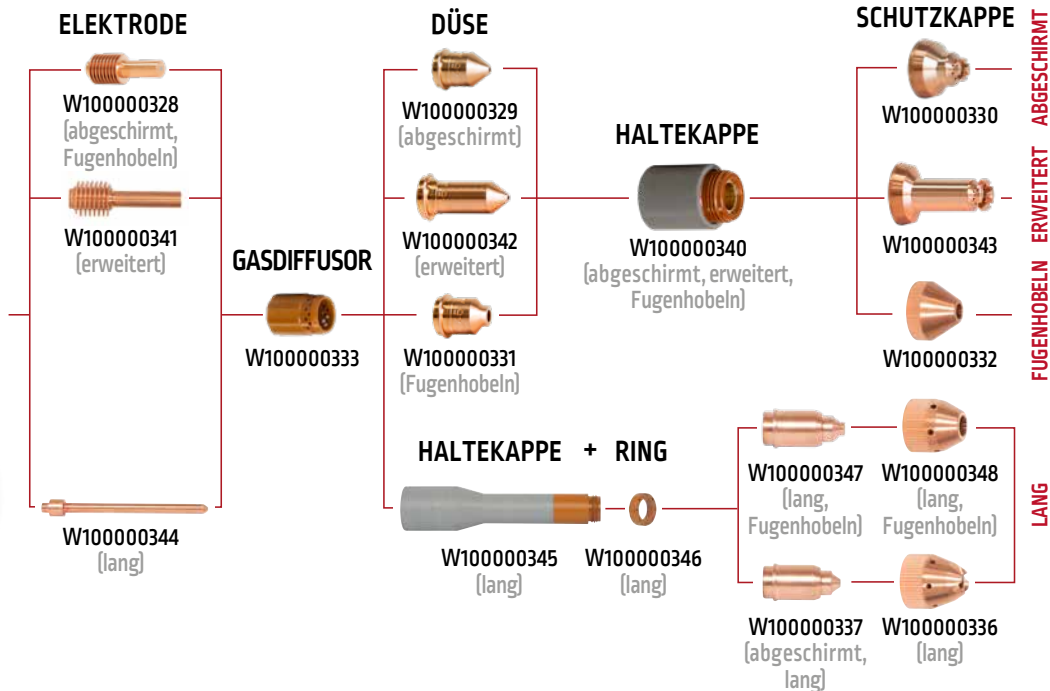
ELEKTRODE

W100000328
(abgeschirmt, Fugenhobeln)

W100000341
(erweitert)

W100000344
(lang)

GASDIFFUSOR

W100000333

DÜSE

W100000329
(abgeschirmt)

W100000342
(erweitert)

W100000331
(Fugenhobeln)

HALTEKAPPE

W100000340
(abgeschirmt, erweitert, Fugenhobeln)

SCHUTZKAPPE

W100000330

W100000343

W100000332

ABGESCHIRMT

ERWEITERT

FUGENHOBELN

HALTEKAPPE + RING

W100000345
(lang)

W100000346
(lang)

W100000347
(lang, Fugenhobeln)

W100000348
(lang, Fugenhobeln)

W100000337
(abgeschirmt, lang)

W100000336
(lang)

LANG